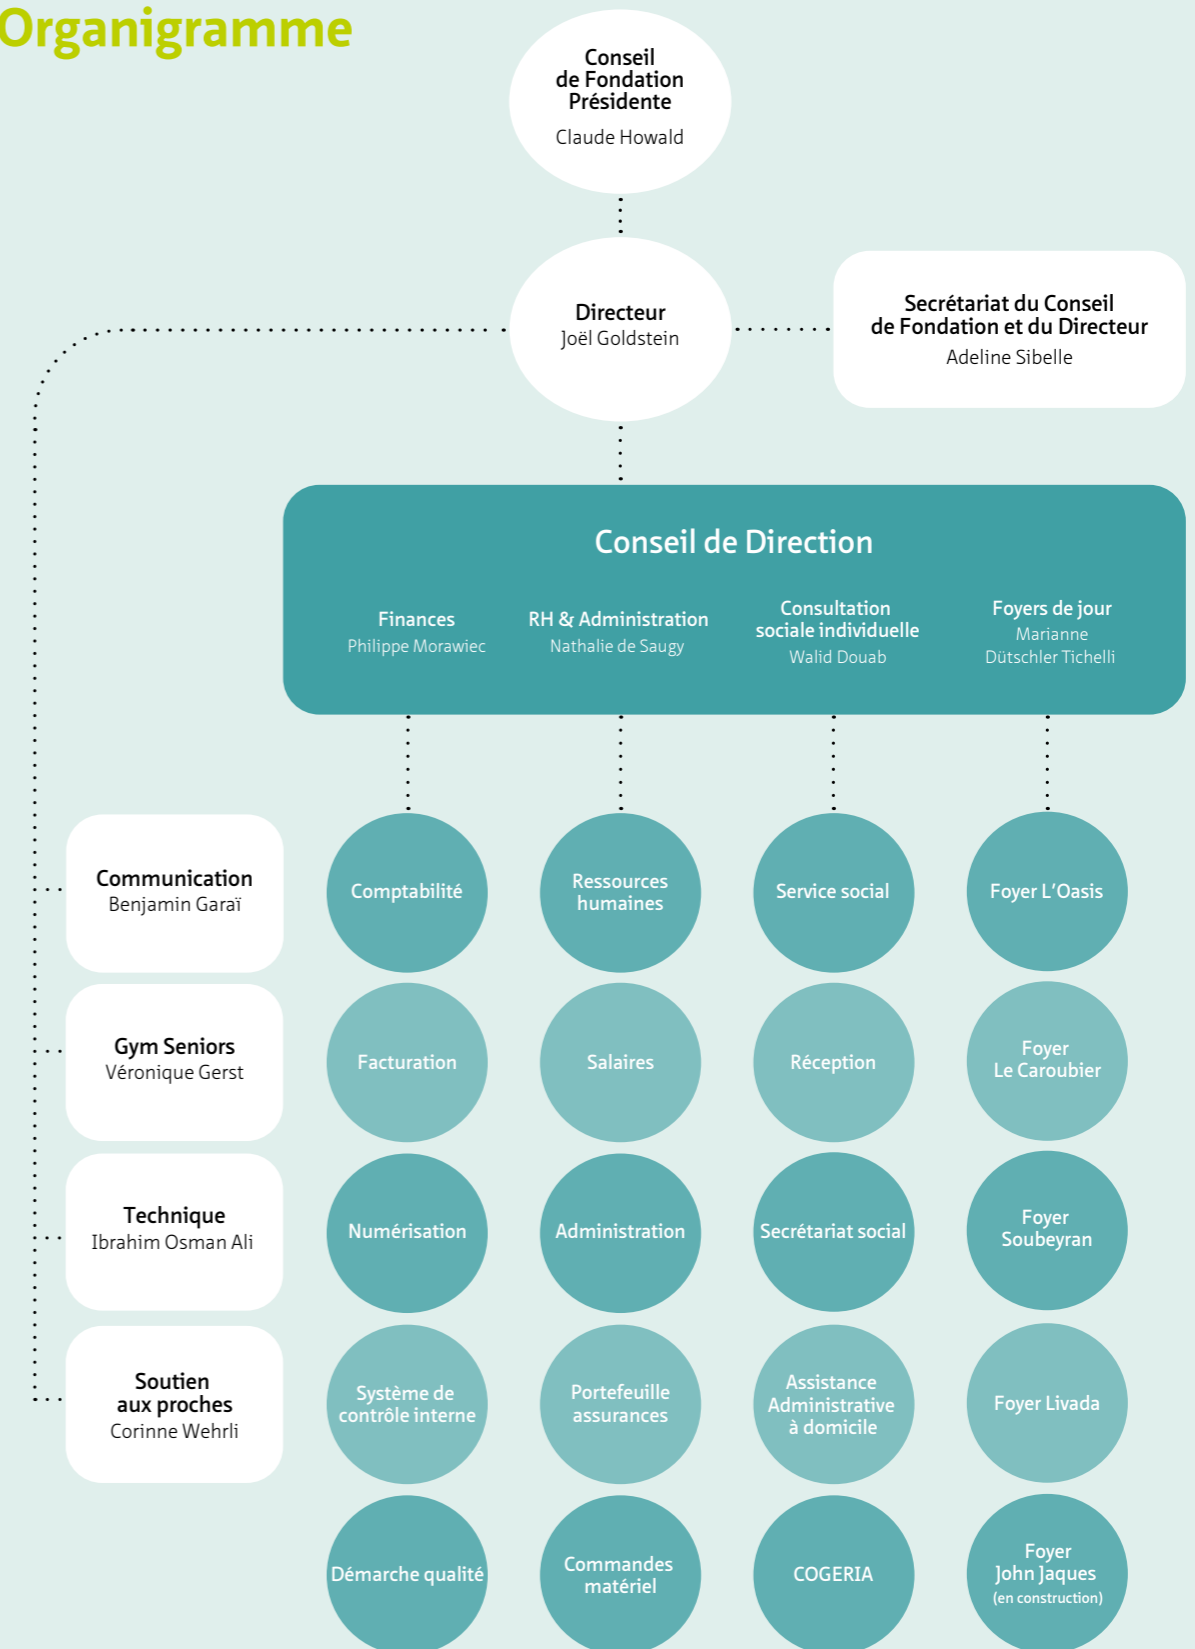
Organigramme

Conseil de Fondation Présidente
Claude Howald

Directeur
Joël Goldstein

Secrétariat du Conseil de Fondation et du Directeur
Adeline Sibelle

Conseil de Direction

Finances
Philippe Morawiec

RH & Administration
Nathalie de Saugy

Consultation sociale individuelle
Walid Douab

Foyers de jour
Marianne Dütschler Tichelli

Communication
Benjamin Garaï

Comptabilité

Ressources humaines

Service social

Foyer L'Oasis

Gym Seniors
Véronique Gerst

Facturation

Salaires

Réception

Foyer Le Caroubier

Technique
Ibrahim Osman Ali

Numérisation

Administration

Secrétariat social

Foyer Soubeyran

Soutien aux proches
Corinne Wehrli

Système de contrôle interne

Portefeuille assurances

Assistance Administrative à domicile

Foyer Livada

Démarche qualité

Commandes matériel

COGERIA

Foyer John Jaques
(en construction)